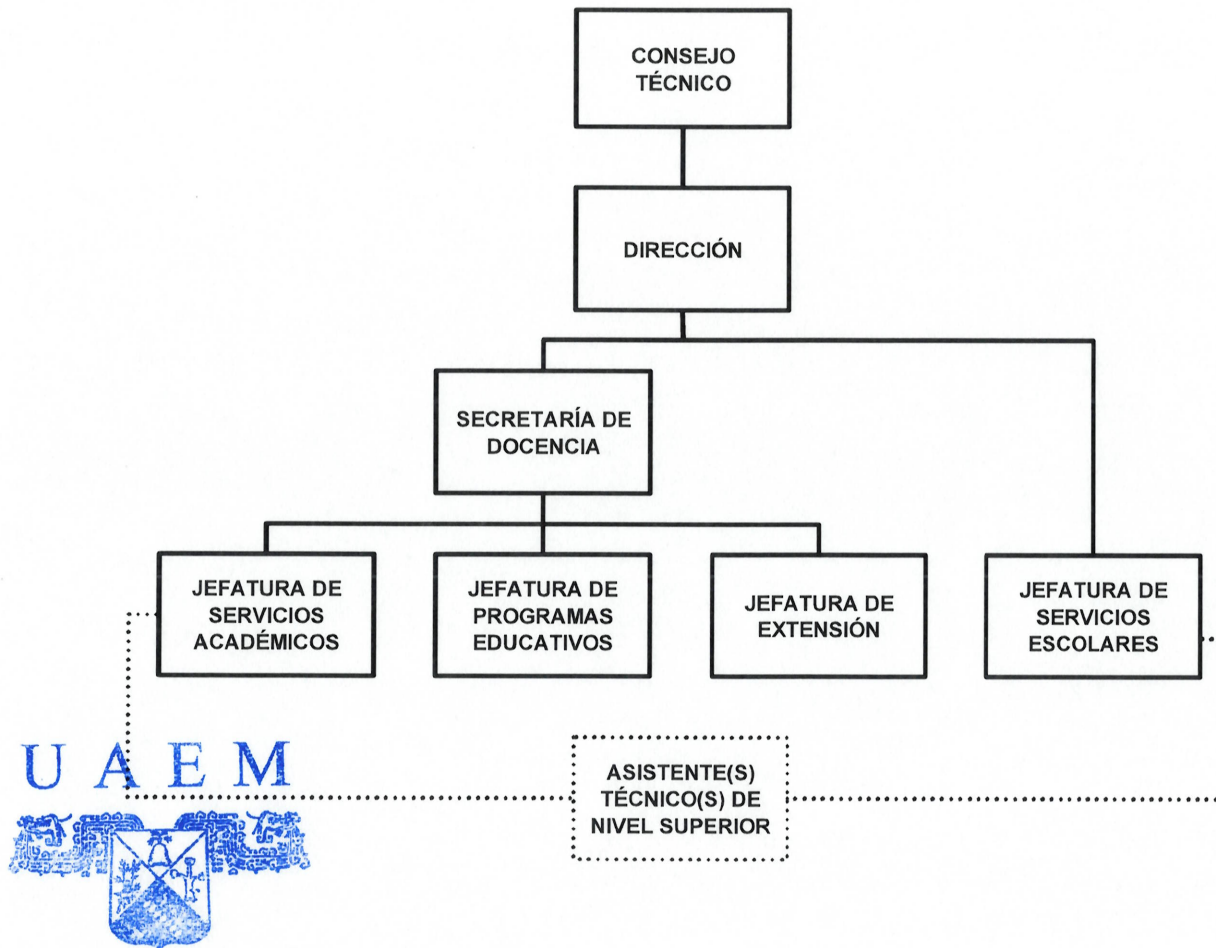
CONSEJO TÉCNICO

DIRECCIÓN

SECRETARÍA DE DOCENCIA

JEFATURA DE SERVICIOS ACADÉMICOS

JEFATURA DE PROGRAMAS EDUCATIVOS

JEFATURA DE EXTENSIÓN

JEFATURA DE SERVICIOS ESCOLARES

UAEM

ASISTENTE(S) TÉCNICO(S) DE NIVEL SUPERIOR